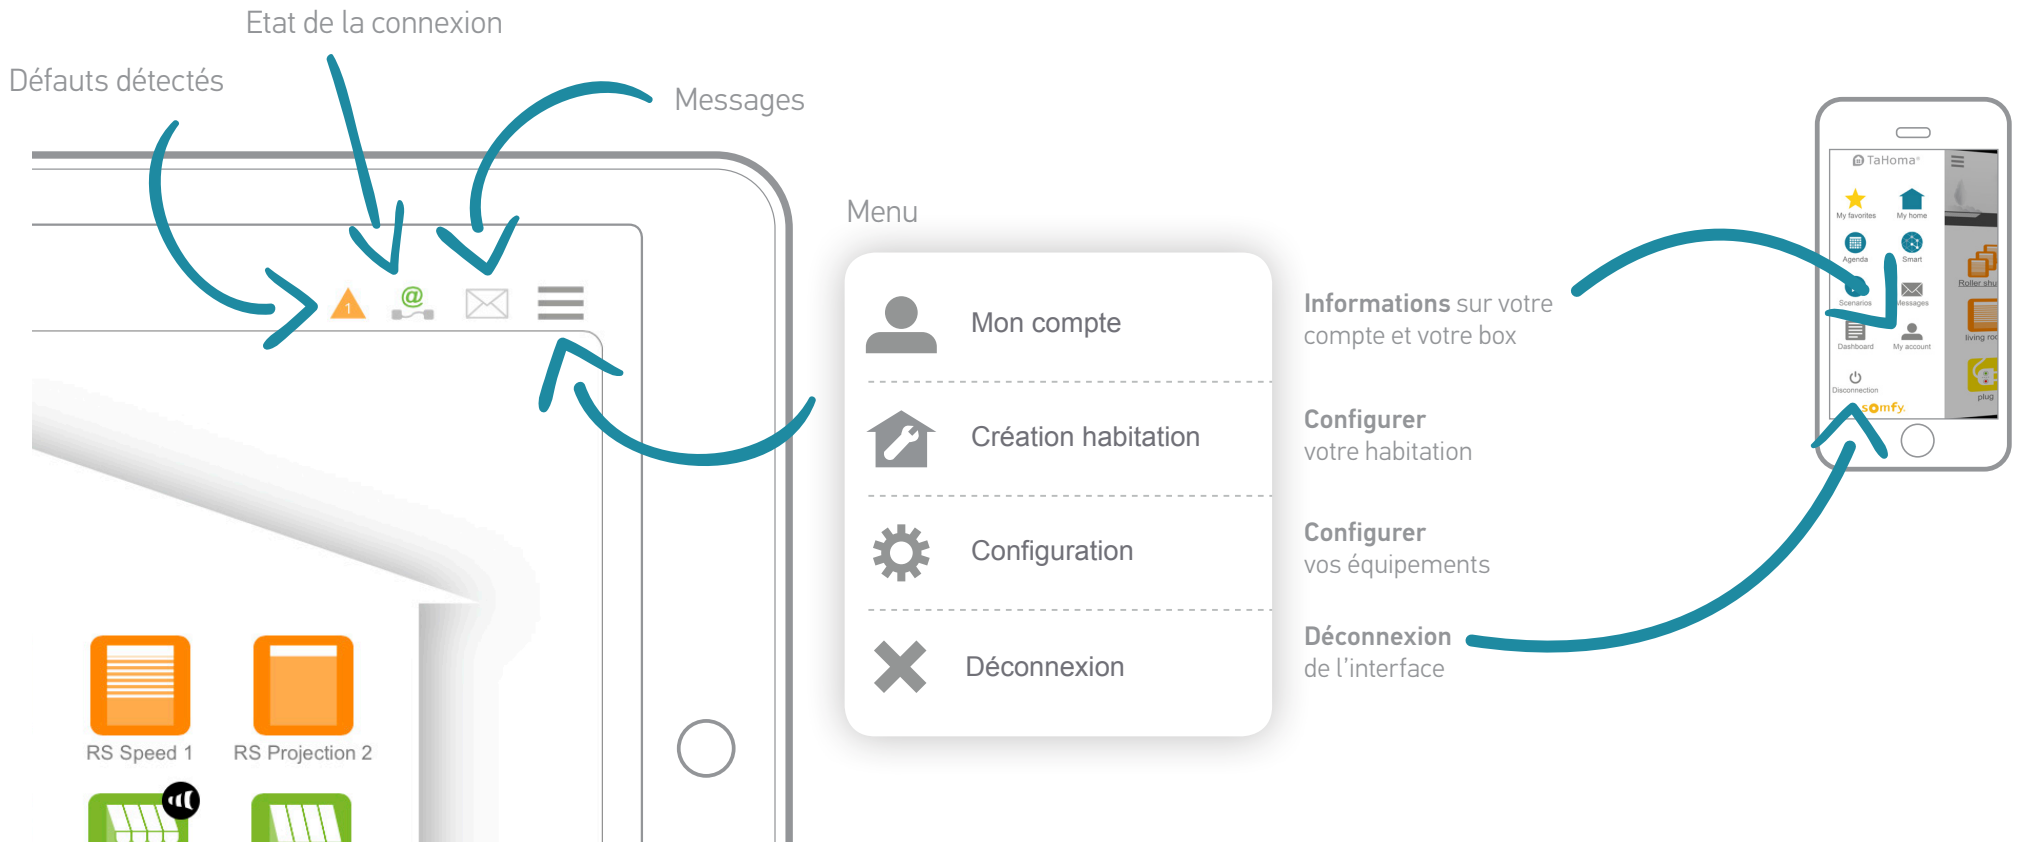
Etat de la connexion

Défauts détectés

Messages

Menu

1

@

RS Speed 1

RS Projection 2

Mon compte

Création habitation

Configuration

Déconnexion

Informations sur votre compte et votre box

Configurer votre habitation

Configurer vos équipements

Déconnexion de l'interface

TaHoma

My favorites

My home

Agenda

Smart

Scenarios

Messages

Dashboard

My account

Disconnection

somfy

Roller shu

living roo

plug